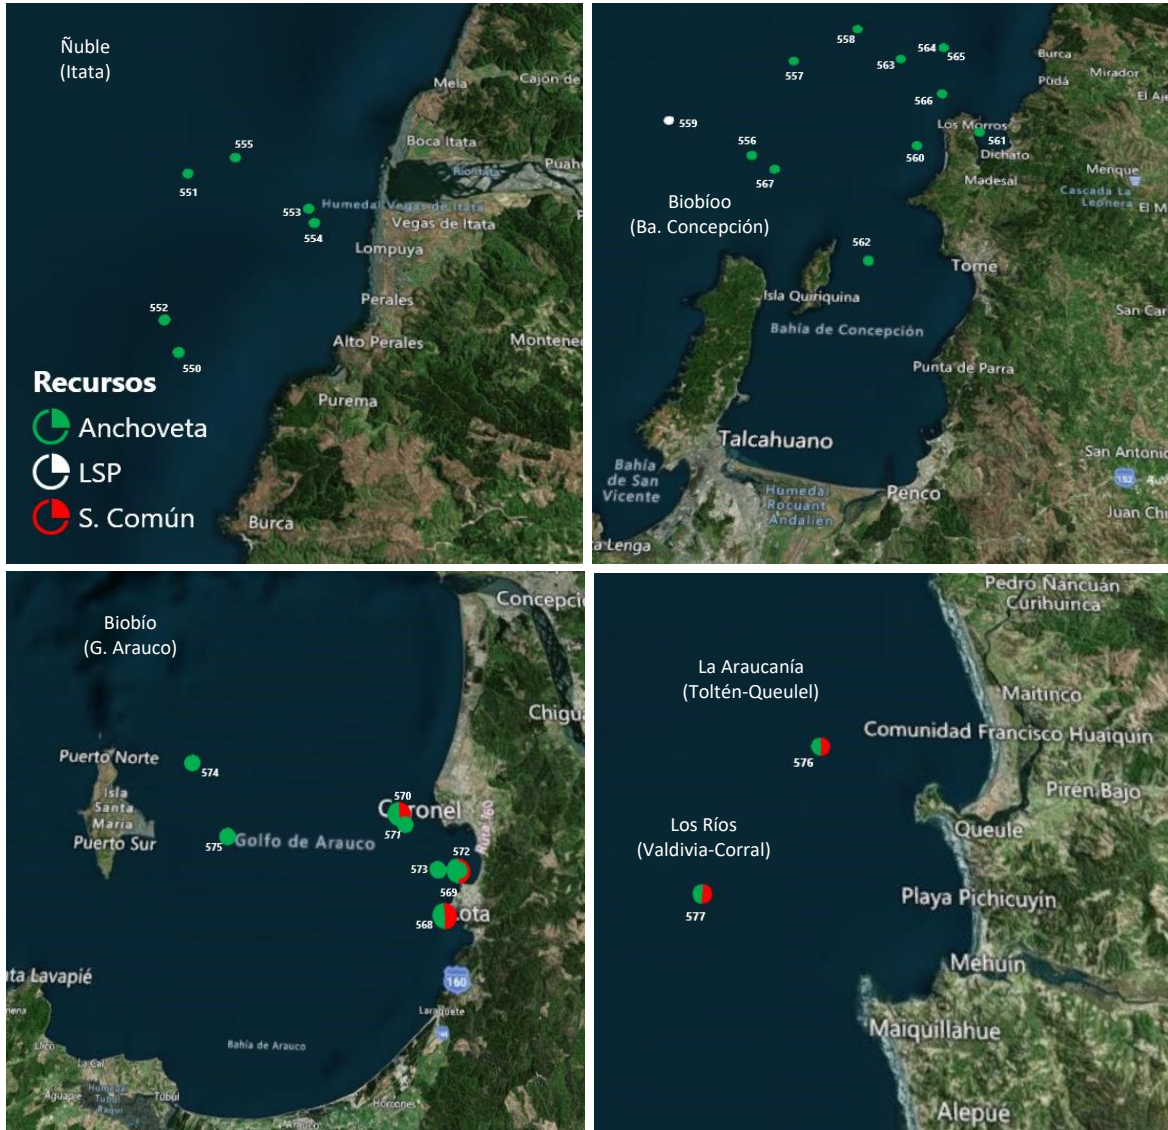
Ñuble
(Itata)

Mela
Cajón de
Boca Itata
Río Itata
Puah
555
551
553
Humedal Vegas de Itata
Vegas de Itata
554
Lompuya
Perales
552
Alto Perales
Montene
550
Purema

Recursos
Anchoveta
LSP
S. Común

Burca

558
564
565
Burca
Mirador
557
563
Pudá
El Aje
566
559
Los Morros
556
561
Dichato
560
Menque
567
Madesal
Cascada La Leonera
El M
Biobíoo
(Ba. Concepción)
562
Tome
Isla Quiriquina
San Car
Bahía de Concepción
Punta de Parra
Talcahuano
San Antonio
Bahía de San Vicente
Humedal Rocuant Andalien
Penco
Juan Chi
a Lenga

Biobío
(G. Arauco)
Concepci
Chigu
Puerto Norte
574
570
Isla Santa María
Coronel
571
Puerto Sur
575
Golfo de Arauco
572
573
569
Ruta 160
568
Lota
ta Lavapié
160
Laraquete
Bahía de Arauco
Lico
La Cal
Aguapie
Humedal Tubul Raqui
Tubul
Horcones
Arauco

Pedro Nancuán
Curihuinca
La Araucanía
(Toltén-Queulel)
Maitinco
Comunidad Francisco Huaiquin
576
Pirén Bajo
Los Ríos
(Valdivia-Corral)
Queule
Playa Pichicuyín
577
Mehuín
Maiquillahue
Alepue